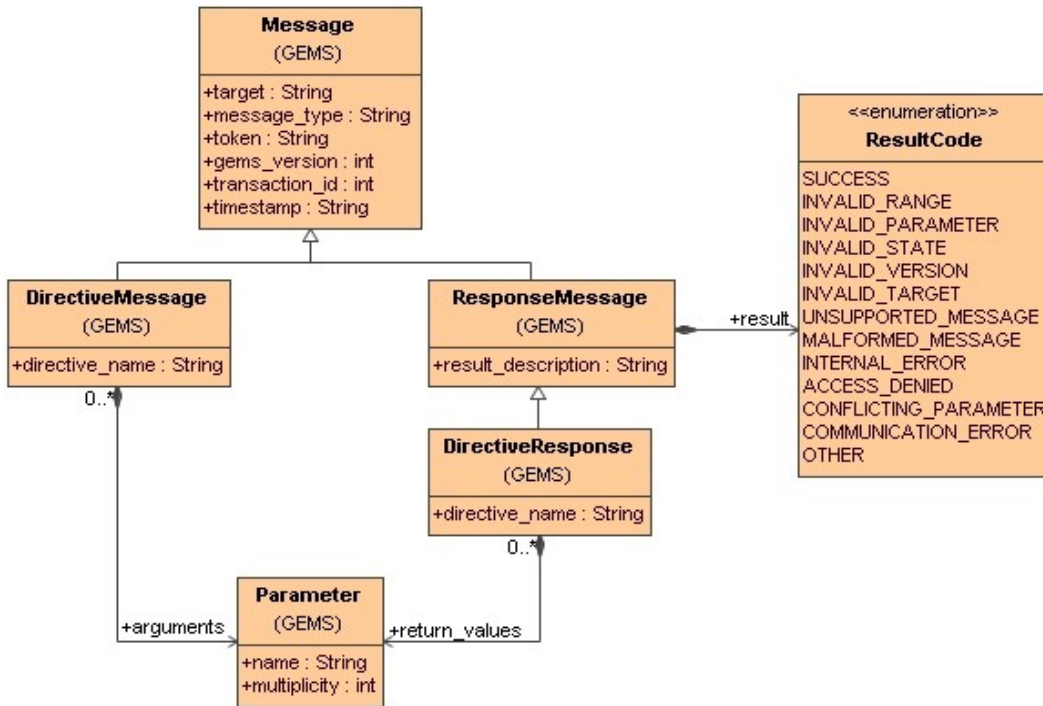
Message
(GEMS)
+target : String
+message_type : String
+token : String
+gems_version : int
+transaction_id : int
+timestamp : String

<<enumeration>>
ResultCode
SUCCESS
INVALID_RANGE
INVALID_PARAMETER
INVALID_STATE
INVALID_VERSION
INVALID_TARGET
UNSUPPORTED_MESSAGE
MALFORMED_MESSAGE
INTERNAL_ERROR
ACCESS_DENIED
CONFLICTING_PARAMETER
COMMUNICATION_ERROR
OTHER

DirectiveMessage
(GEMS)
+directive_name : String

ResponseMessage
(GEMS)
+result_description : String

+result

0..*

DirectiveResponse
(GEMS)
+directive_name : String

0..*

Parameter
(GEMS)
+name : String
+multiplicity : int

+arguments

+return_values